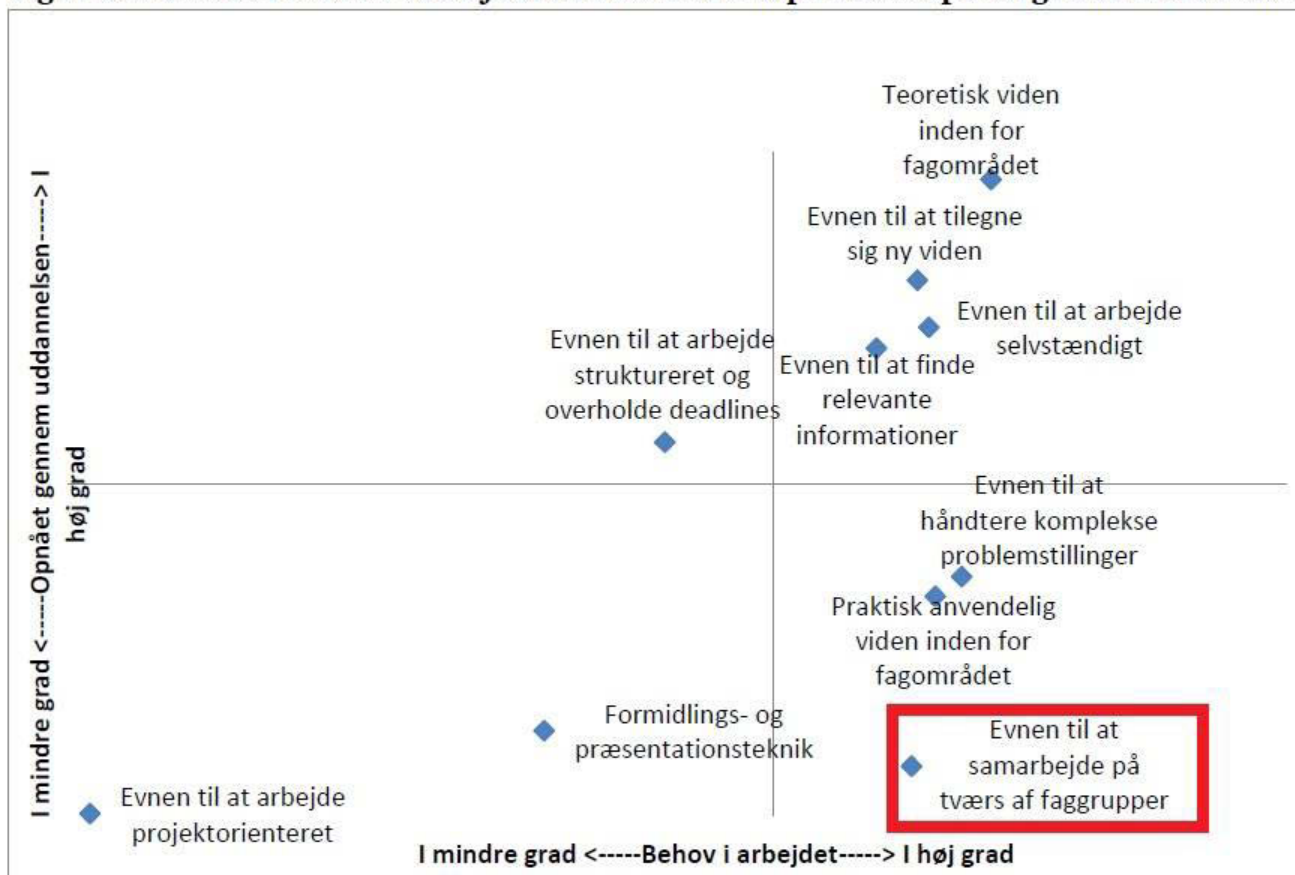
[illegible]

Teoretisk viden inden for fagområdet

Evnen til at tilegne sig ny viden

Evnen til at arbejde selvstændigt

Evnen til at arbejde struktureret og overholde deadlines

Evnen til at finde relevante informationer

Evnen til at håndtere komplekse problemstillinger

Praktisk anvendelig viden inden for fagområdet

Formidlings- og præsentationsteknik

Evnen til at samarbejde på tværs af faggrupper

Evnen til at arbejde projektorienteret

I mindre grad <-----Opnået gennem uddannelsen-----> I høj grad

I mindre grad <-----Behov i arbejdet-----> I høj grad